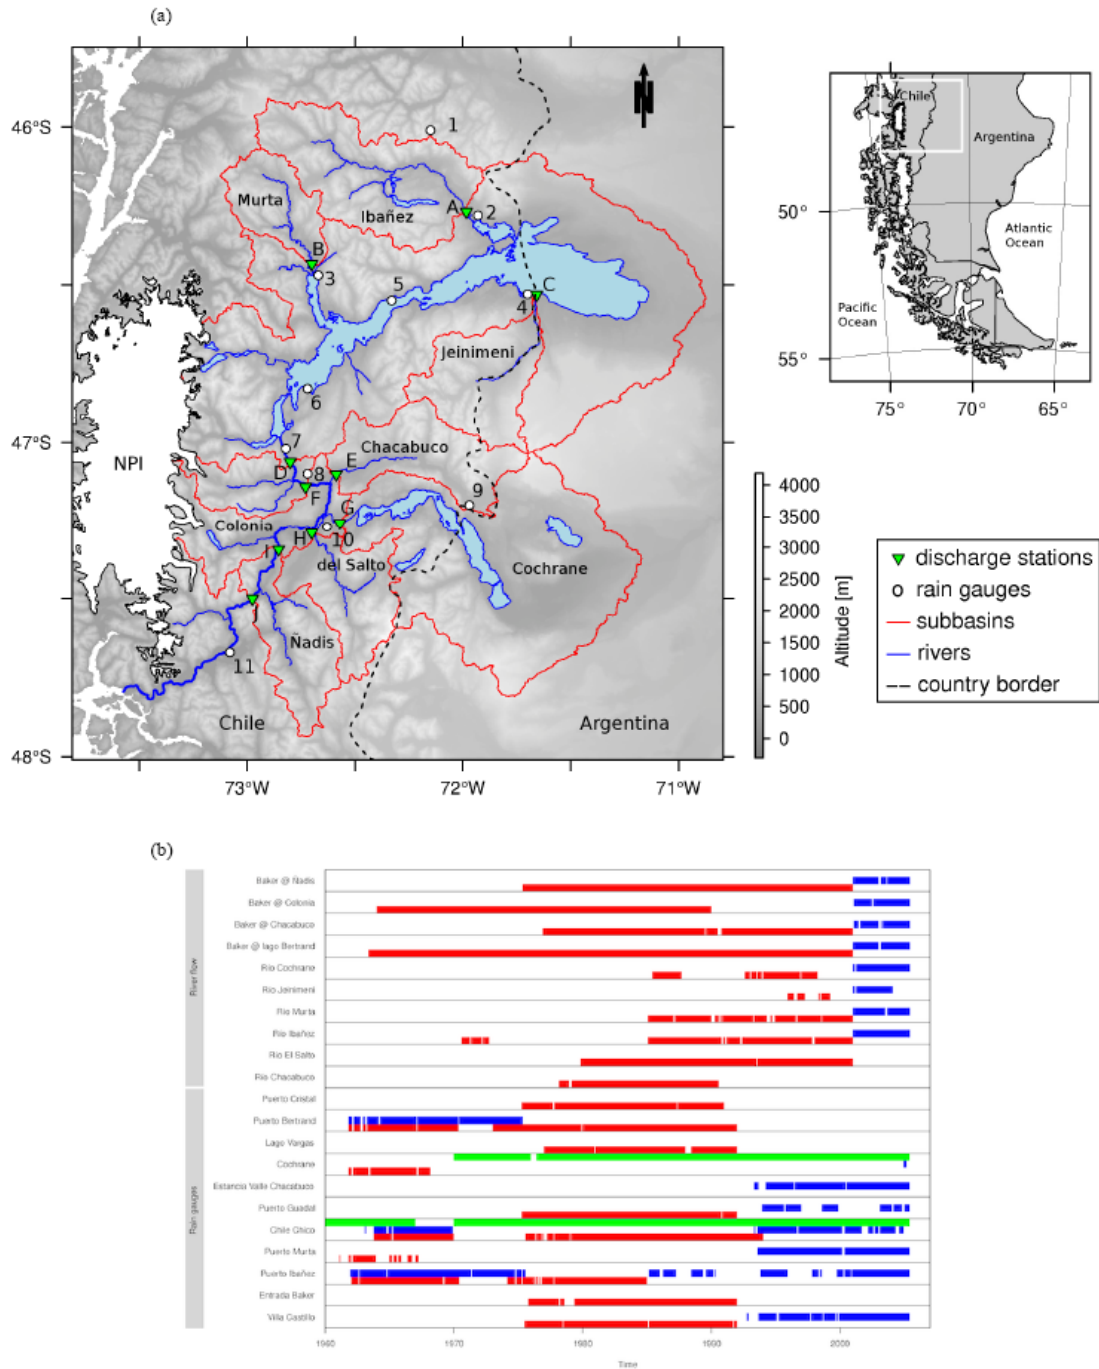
(a)

46°S
47°S
48°S
73°W
72°W
71°W

1
2
3
4
5
6
7
8
9
10
11
A
B
C
D
E
F
G
H
I

Murta
Ibañez
Jeinimeni
Chacabuco
NPI
Colonia
del Salto
Cochrane
Ñadis
Chile
Argentina

N

Chile
Argentina
50°
55°
Atlantic Ocean
Pacific Ocean
75°
70°
65°

4000
3500
3000
2500
2000
1500
1000
500
0
Altitude [m]

discharge stations
rain gauges
subbasins
rivers
country border

(b)

River flow
Baker @ Ñadis
Baker @ Colonia
Baker @ Chacabuco
Baker @ lago Bertrand
Rio Cochrane
Rio Jeinimeni
Rio Murta
Rio Ibañez
Rio El Salto
Rio Chacabuco

Rain gauges
Puerto Cristal
Puerto Bertrand
Lago Vargas
Cochrane
Estancia Valle Chacabuco
Puerto Guadal
Chile Chico
Puerto Murta
Puerto Ibañez
Entrada Baker
Villa Castillo

1960
1970
1980
1990
2000
Time